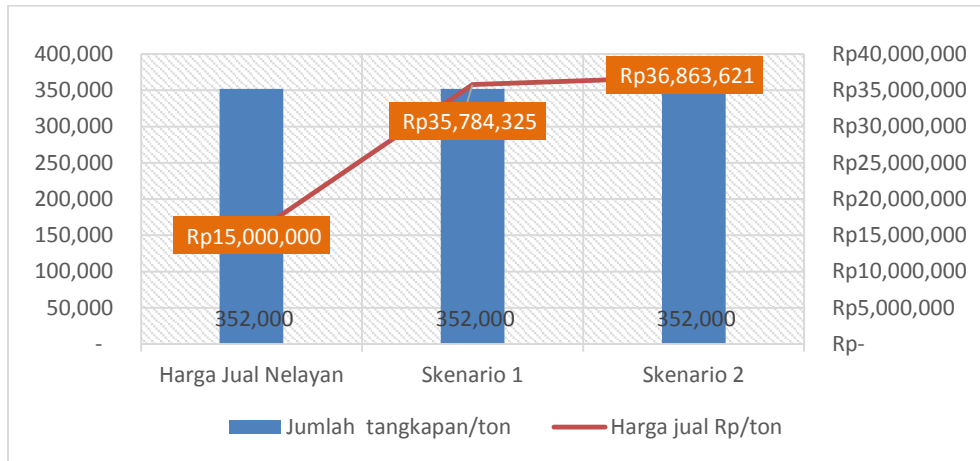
400,000
350,000
300,000
250,000
200,000
150,000
100,000
50,000
-

Rp40,000,000
Rp35,000,000
Rp30,000,000
Rp25,000,000
Rp20,000,000
Rp15,000,000
Rp10,000,000
Rp5,000,000
Rp-

Rp15,000,000
Rp35,784,325
Rp36,863,621

352,000
352,000
352,000

Harga Jual Nelayan
Skenario 1
Skenario 2

Jumlah tangkapan/ton
Harga jual Rp/ton